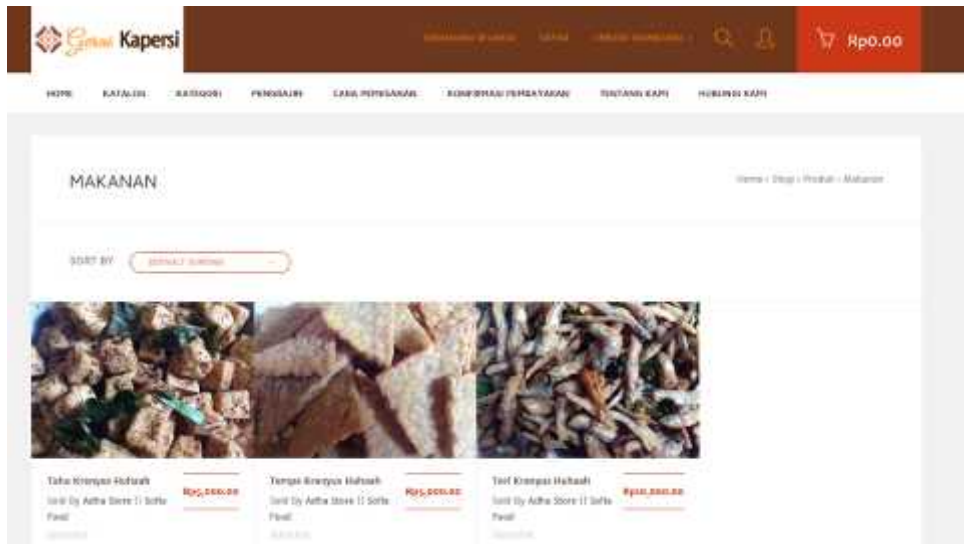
Gerai Kapersi

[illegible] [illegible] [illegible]

Rp0.00

HOME KATALOG KATEGORI PENGRAJIN CARA PEMESANAN KONFIRMASI PEMBAYARAN TENTANG KAMI HUBUNGI KAMI

MAKANAN

Home › Shop › Produk › Makanan

SORT BY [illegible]

Tahu Kremes Hufsah
Sold By Adha Store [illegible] Sofia Fasal
Rp15,000.00

Tempe Kremes Hufsah
Sold By Adha Store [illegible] Sofia Fasal
Rp15,000.00

Teri Kremes Hufsah
Sold By Adha Store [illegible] Sofia Fasal
Rp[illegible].00